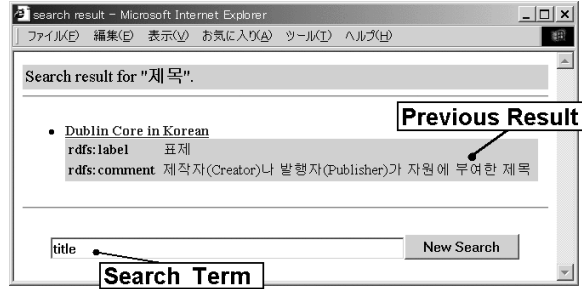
search result - Microsoft Internet Explorer

ファイル(F) 編集(E) 表示(V) お気に入り(A) ツール(T) ヘルプ(H)

Search result for "제목".

Previous Result

- Dublin Core in Korean

rdfs:label 표제

rdfs:comment 제작자(Creator)나 발행자(Publisher)가 자원에 부여한 제목

title

New Search

Search Term